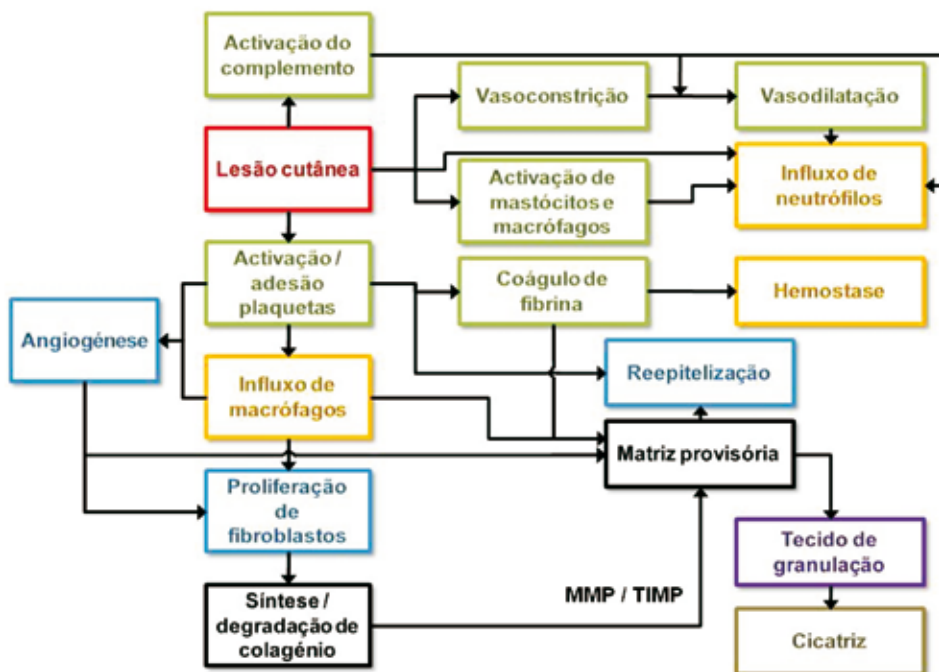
Activação do complemento

Vasoconstrição

Vasodilatação

Lesão cutânea

Activação de mastócitos e macrófagos

Influxo de neutrófilos

Activação / adesão plaquetas

Coágulo de fibrina

Hemostase

Angiogénese

Influxo de macrófagos

Reepitelização

Matriz provisória

Proliferação de fibroblastos

Tecido de granulação

MMP / TIMP

Síntese / degradação de colagénio

Cicatriz